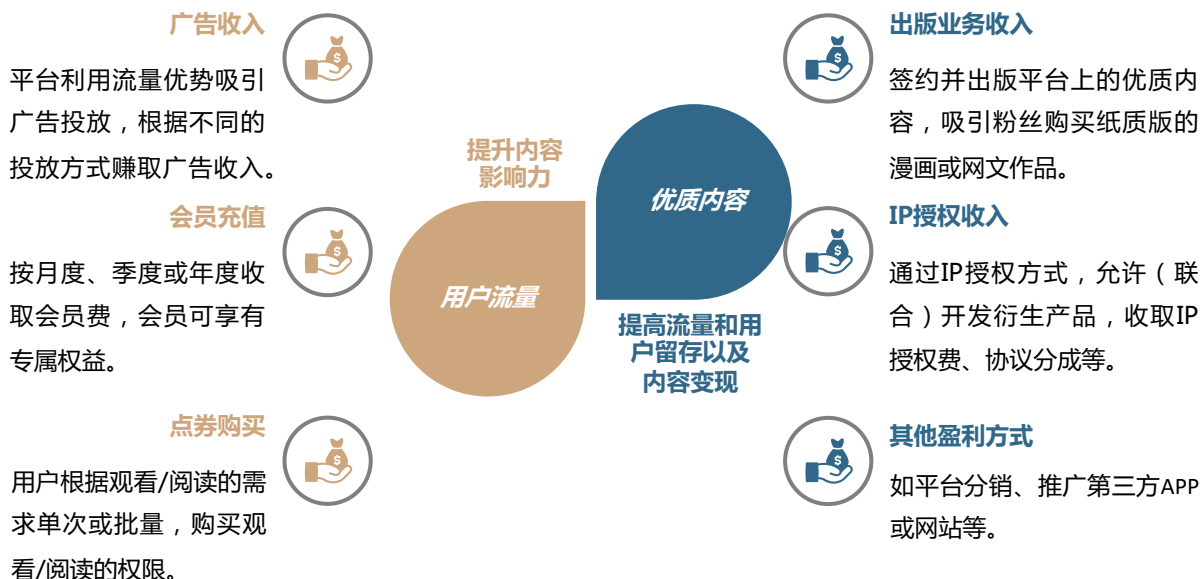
广告收入

平台利用流量优势吸引广告投放，根据不同的投放方式赚取广告收入。

会员充值

按月度、季度或年度收取会员费，会员可享有专属权益。

点券购买

用户根据观看/阅读的需求单次或批量，购买观看/阅读的权限。

提升内容影响力

用户流量

优质内容

提高流量和用户留存以及内容变现

出版业务收入

签约并出版平台上的优质内容，吸引粉丝购买纸质版的漫画或网文作品。

IP授权收入

通过IP授权方式，允许（联合）开发衍生产品，收取IP授权费、协议分成等。

其他盈利方式

如平台分销、推广第三方APP或网站等。